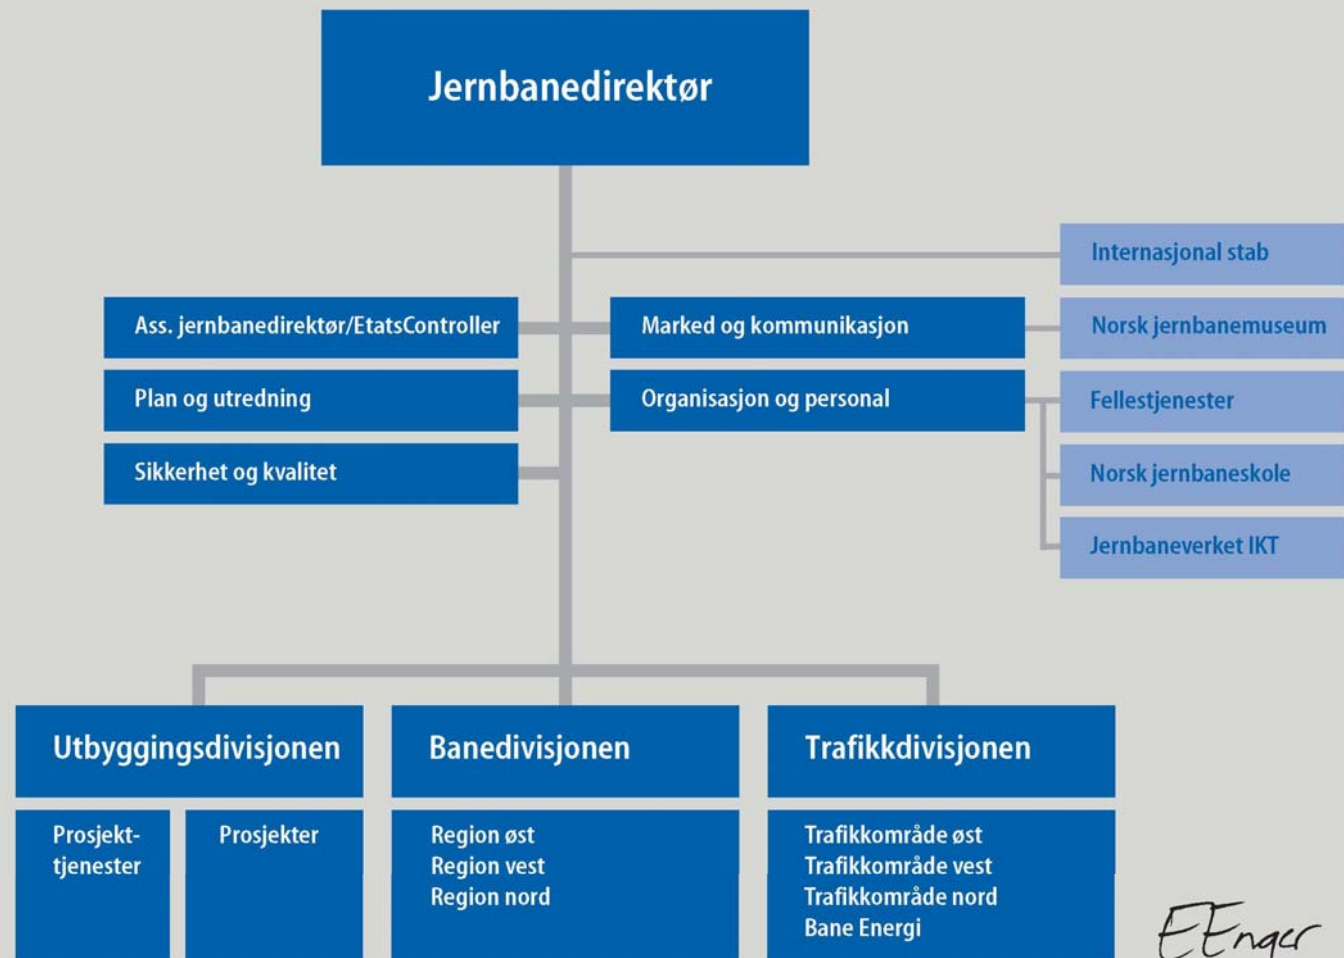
Jernbanedirektør

Internasjonal stab

Ass. jernbanedirektør/EtatsController

Marked og kommunikasjon

Norsk jernbanemuseum

Plan og utredning

Organisasjon og personal

Fellestjenester

Sikkerhet og kvalitet

Norsk jernbaneskole

Jernbaneverket IKT

Utbyggingsdivisjonen

Prosjekttjenester

Prosjekter

Banedivisjonen

Region øst
Region vest
Region nord

Trafikkdivisjonen

Trafikkområde øst
Trafikkområde vest
Trafikkområde nord
Bane Energi

EEnger